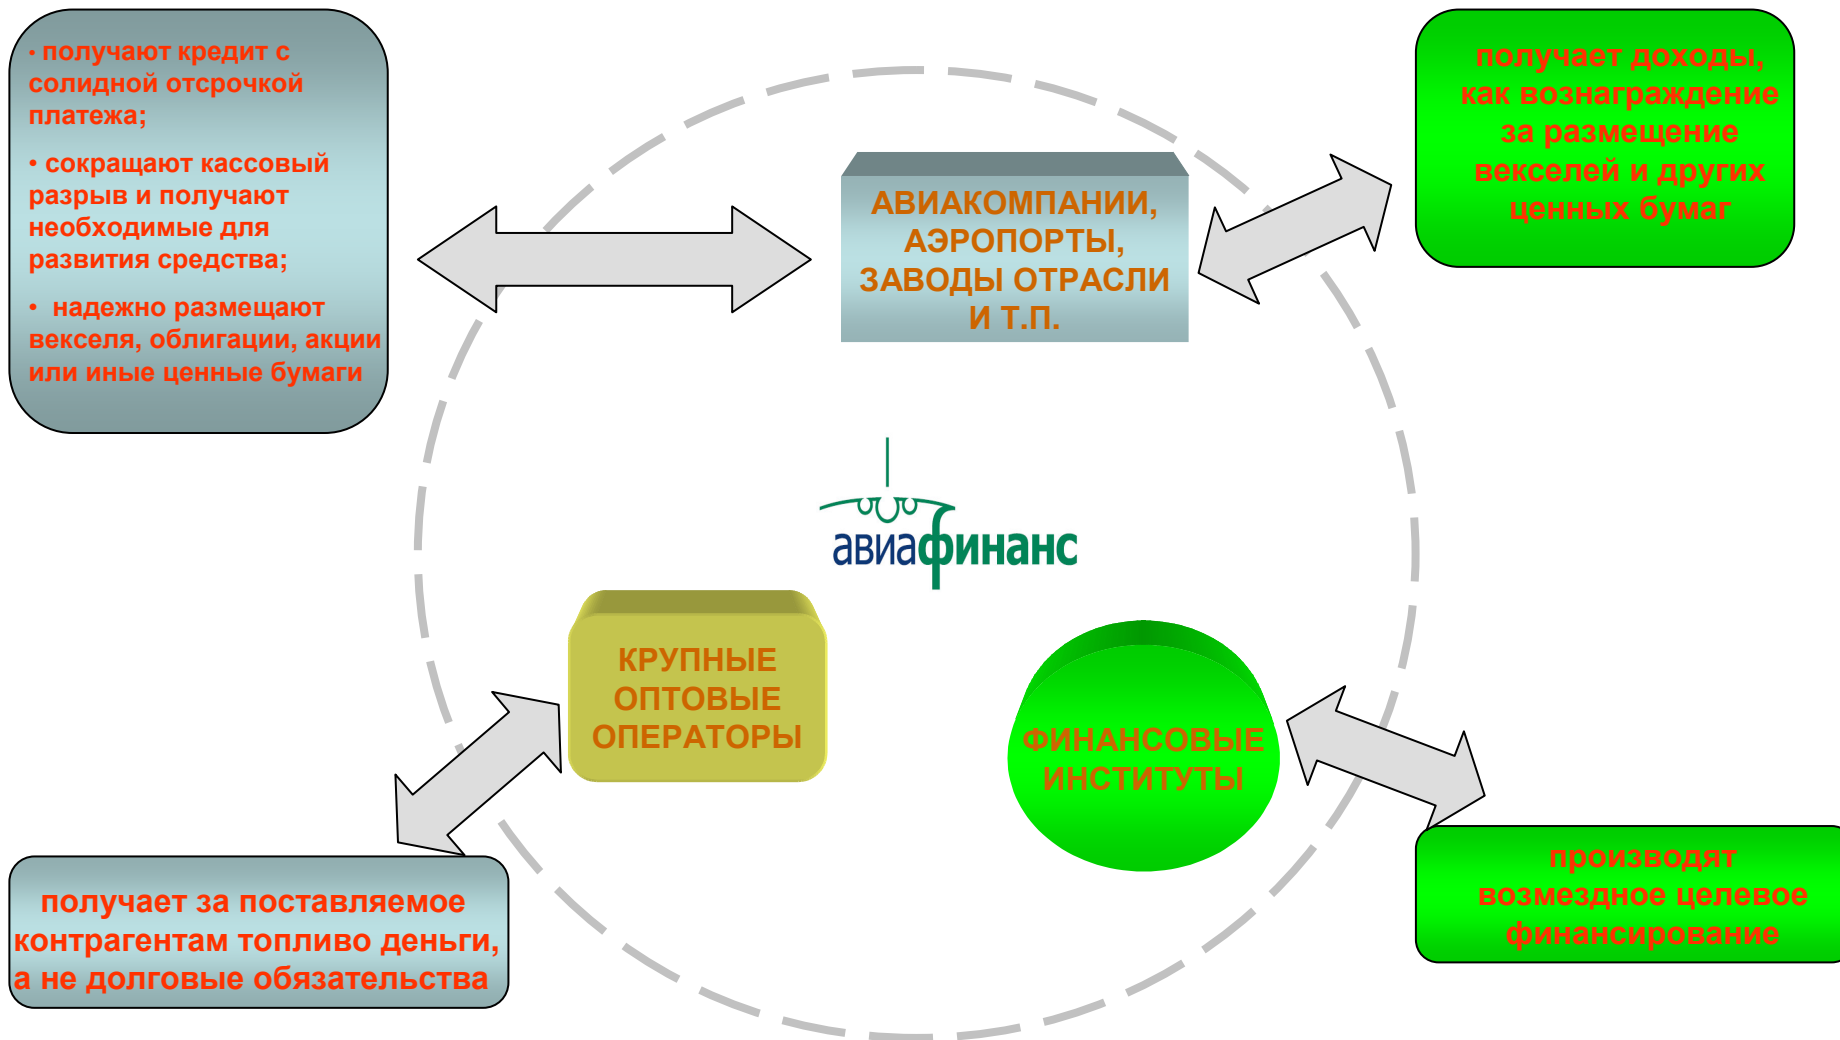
• получают кредит с солидной отсрочкой платежа;

• сокращают кассовый разрыв и получают необходимые для развития средства;

• надежно размещают векселя, облигации, акции или иные ценные бумаги

АВИАКОМПАНИИ, АЭРОПОРТЫ, ЗАВОДЫ ОТРАСЛИ И Т.П.

получает доходы, как вознаграждение за размещение векселей и других ценных бумаг

авиафинанс

КРУПНЫЕ ОПТОВЫЕ ОПЕРАТОРЫ

ФИНАНСОВЫЕ ИНСТИТУТЫ

получает за поставляемое контрагентам топливо деньги, а не долговые обязательства

производят возмездное целевое финансирование